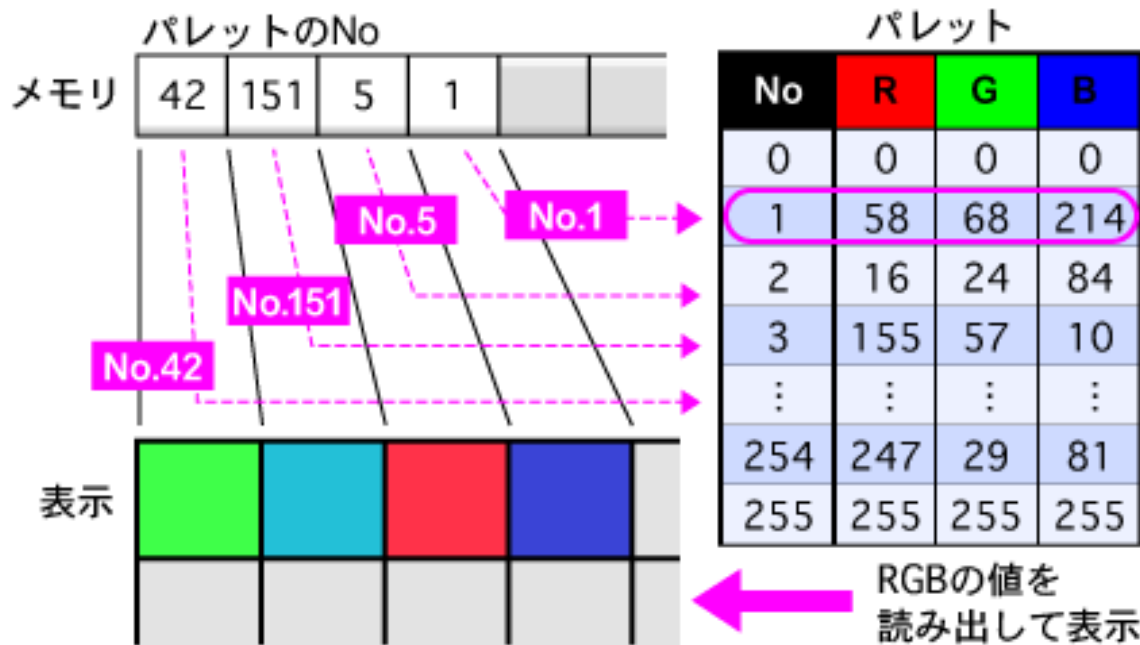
パレットのNo

メモリ

| 42 | 151 | 5 | 1 | | |
|---|---|---|---|---|---|

No.5 No.1

No.151

No.42

表示

パレット

| No | R | G | B |
|---|---|---|---|
| 0 | 0 | 0 | 0 |
| 1 | 58 | 68 | 214 |
| 2 | 16 | 24 | 84 |
| 3 | 155 | 57 | 10 |
| ⋮ | ⋮ | ⋮ | ⋮ |
| 254 | 247 | 29 | 81 |
| 255 | 255 | 255 | 255 |

RGBの値を
読み出して表示